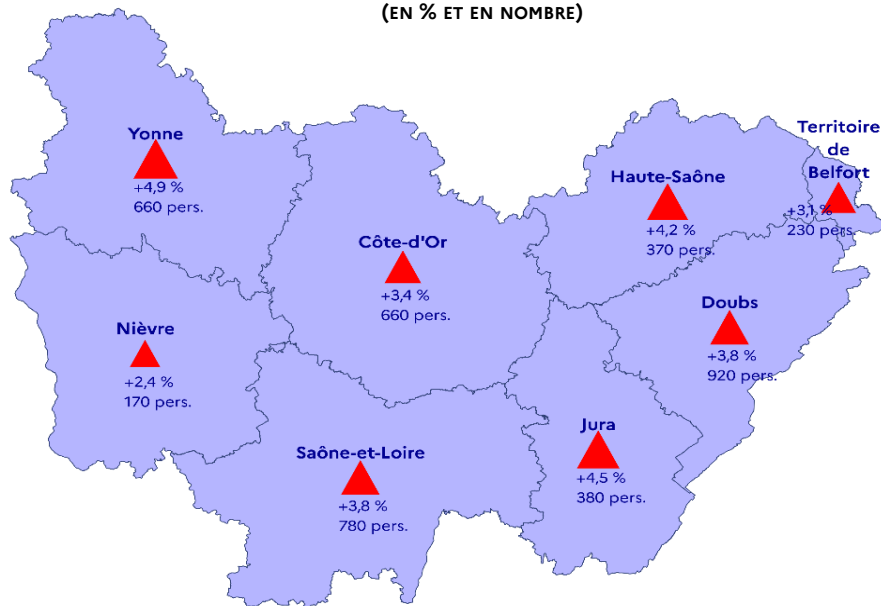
(EN % ET EN NOMBRE)

Yonne
+4,9 %
660 pers.

Côte-d'Or
+3,4 %
660 pers.

Haute-Saône
+4,2 %
370 pers.

Territoire de Belfort
+3,1 %
230 pers.

Nièvre
+2,4 %
170 pers.

Doubs
+3,8 %
920 pers.

Jura
+4,5 %
380 pers.

Saône-et-Loire
+3,8 %
780 pers.